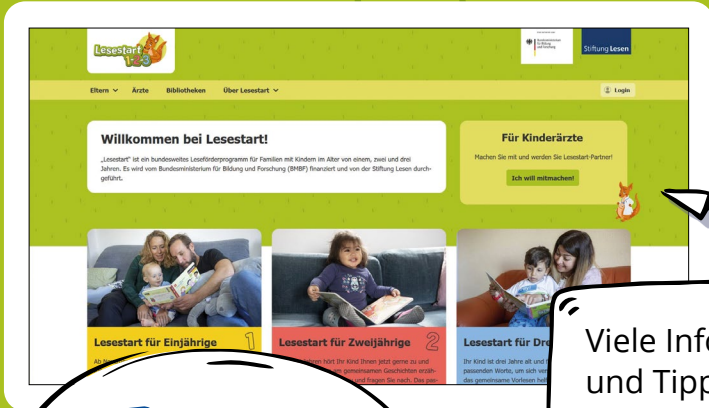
Lesestart 1-2-3

Bundesministerium für Bildung und Forschung

Stiftung Lesen

Eltern Ärzte Bibliotheken Über Lesestart

Login

Willkommen bei Lesestart!

„Lesestart" ist ein bundesweites Leseförderprogramm für Familien mit Kindern im Alter von einem, zwei und drei Jahren. Es wird vom Bundesministerium für Bildung und Forschung (BMBF) finanziert und von der Stiftung Lesen durchgeführt.

Für Kinderärzte

Machen Sie mit und werden Sie Lesestart-Partner!

Ich will mitmachen!

Lesestart für Einjährige 1

Ab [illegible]

Lesestart für Zweijährige 2

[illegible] hört Ihr Kind Ihnen jetzt gerne zu und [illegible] gemeinsamen Geschichten erzäh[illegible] und fragen Sie nach. Das gem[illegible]

Lesestart für Dre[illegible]

Ihr Kind ist drei Jahre alt und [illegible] passenden Worte, um sich ver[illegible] das gemeinsame Vorlesen hel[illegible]

Viele Info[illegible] und Tipp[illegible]